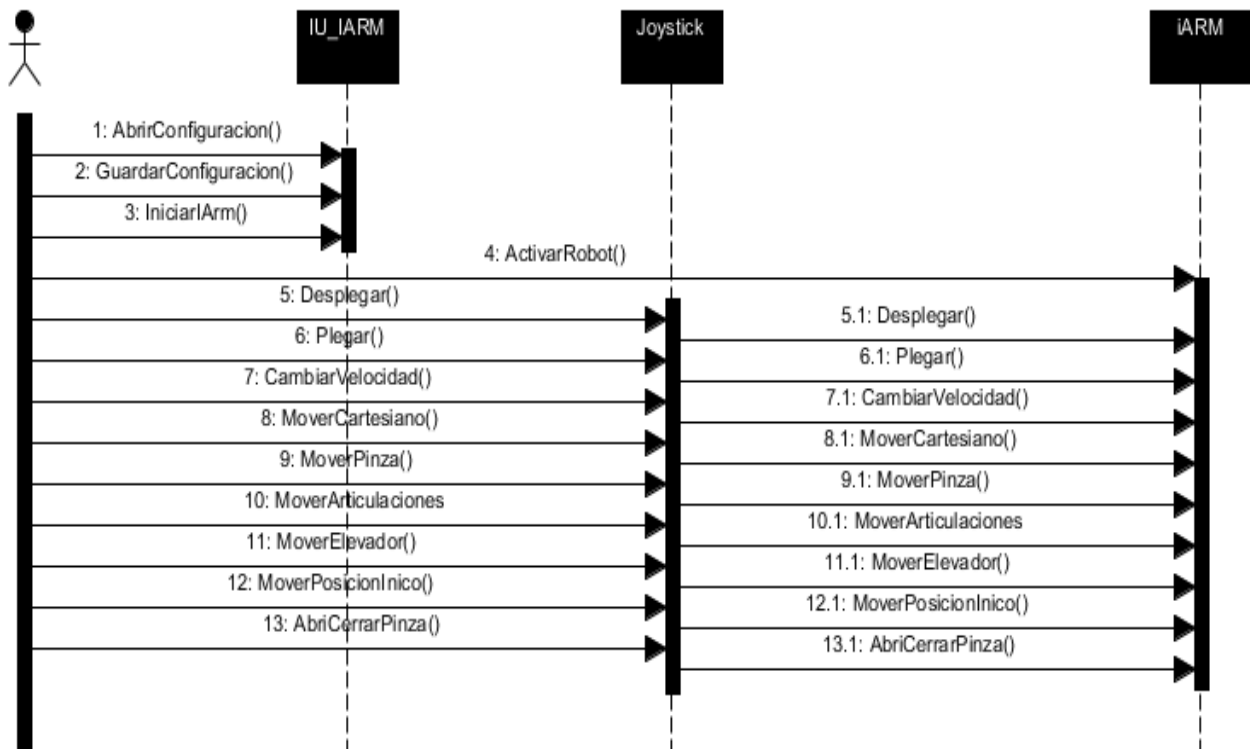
IU_IARM

Joystick

iARM

1: AbrirConfiguracion()

2: GuardarConfiguracion()

3: IniciarIArm()

4: ActivarRobot()

5: Desplegar()

6: Plegar()

7: CambiarVelocidad()

8: MoverCartesiano()

9: MoverPinza()

10: MoverArticulaciones

11: MoverElevador()

12: MoverPosicionInico()

13: AbriCerrarPinza()

5.1: Desplegar()

6.1: Plegar()

7.1: CambiarVelocidad()

8.1: MoverCartesiano()

9.1: MoverPinza()

10.1: MoverArticulaciones

11.1: MoverElevador()

12.1: MoverPosicionInico()

13.1: AbriCerrarPinza()